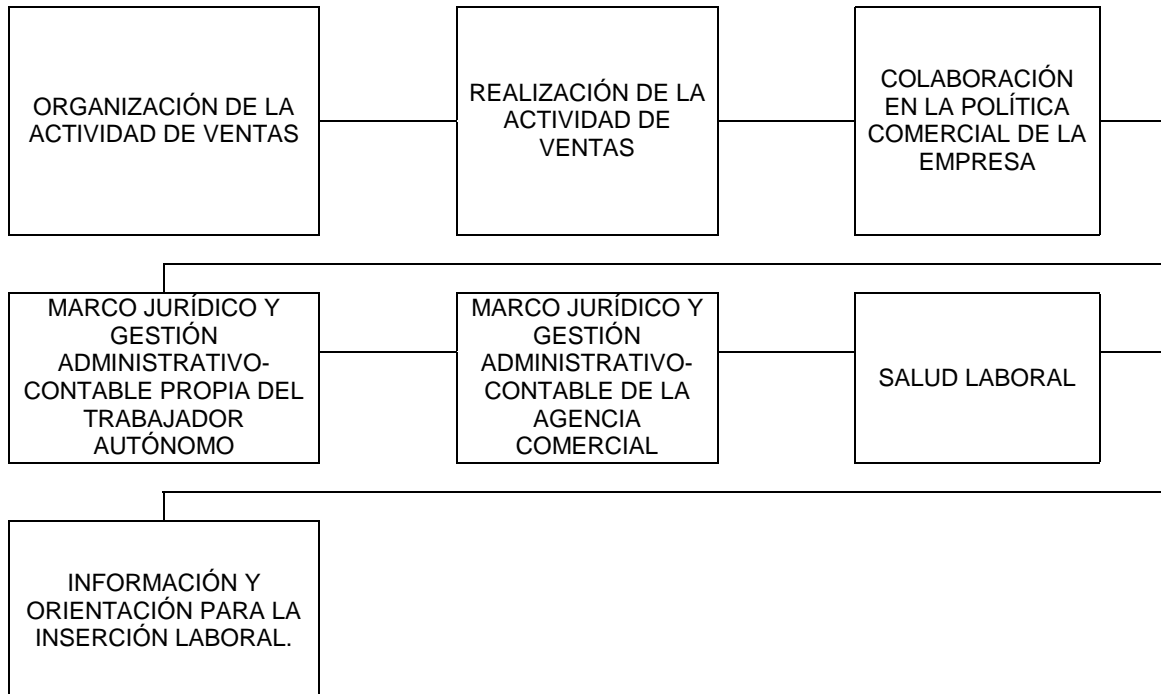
ORGANIZACIÓN DE LA ACTIVIDAD DE VENTAS

REALIZACIÓN DE LA ACTIVIDAD DE VENTAS

COLABORACIÓN EN LA POLÍTICA COMERCIAL DE LA EMPRESA

MARCO JURÍDICO Y GESTIÓN ADMINISTRATIVO-CONTABLE PROPIA DEL TRABAJADOR AUTÓNOMO

MARCO JURÍDICO Y GESTIÓN ADMINISTRATIVO-CONTABLE DE LA AGENCIA COMERCIAL

SALUD LABORAL

INFORMACIÓN Y ORIENTACIÓN PARA LA INSERCIÓN LABORAL.